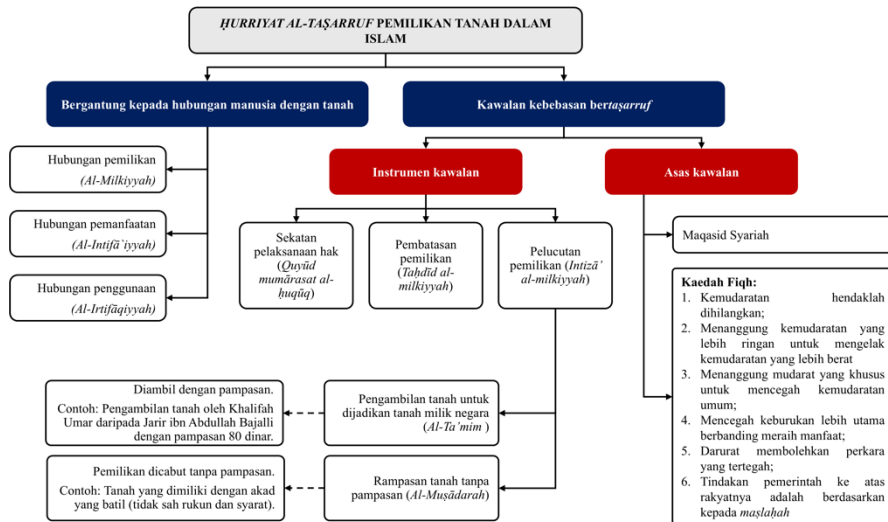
*ḤURRIYAT AL-TAṢARRUF* PEMILIKAN TANAH DALAM ISLAM

Bergantung kepada hubungan manusia dengan tanah

Kawalan kebebasan ber*taṣarruf*

Hubungan pemilikan (*Al-Milkiyyah*)

Hubungan pemanfaatan (*Al-Intifā`iyyah*)

Hubungan penggunaan (*Al-Irtifāqiyyah*)

Instrumen kawalan

Asas kawalan

Sekatan pelaksanaan hak (*Quyūd mumārasat al-ḥuqūq*)

Pembatasan pemilikan (*Taḥdīd al-milkiyyah*)

Pelucutan pemilikan (*Intizā` al-milkiyyah*)

Maqasid Syariah

Kaedah Fiqh:
1. Kemudaratan hendaklah dihilangkan;
2. Menanggung kemudaratan yang lebih ringan untuk mengelak kemudaratan yang lebih berat
3. Menanggung mudarat yang khusus untuk mencegah kemudaratan umum;
4. Mencegah keburukan lebih utama berbanding meraih manfaat;
5. Darurat membolehkan perkara yang tertegah;
6. Tindakan pemerintah ke atas rakyatnya adalah berdasarkan kepada *maṣlaḥah*

Diambil dengan pampasan.

Contoh: Pengambilan tanah oleh Khalifah Umar daripada Jarir ibn Abdullah Bajalli dengan pampasan 80 dinar.

Pengambilan tanah untuk dijadikan tanah milik negara (*Al-Ta`mim* )

Pemilikan dicabut tanpa pampasan.

Contoh: Tanah yang dimiliki dengan akad yang batil (tidak sah rukun dan syarat).

Rampasan tanah tanpa pampasan (*Al-Muṣādarah*)